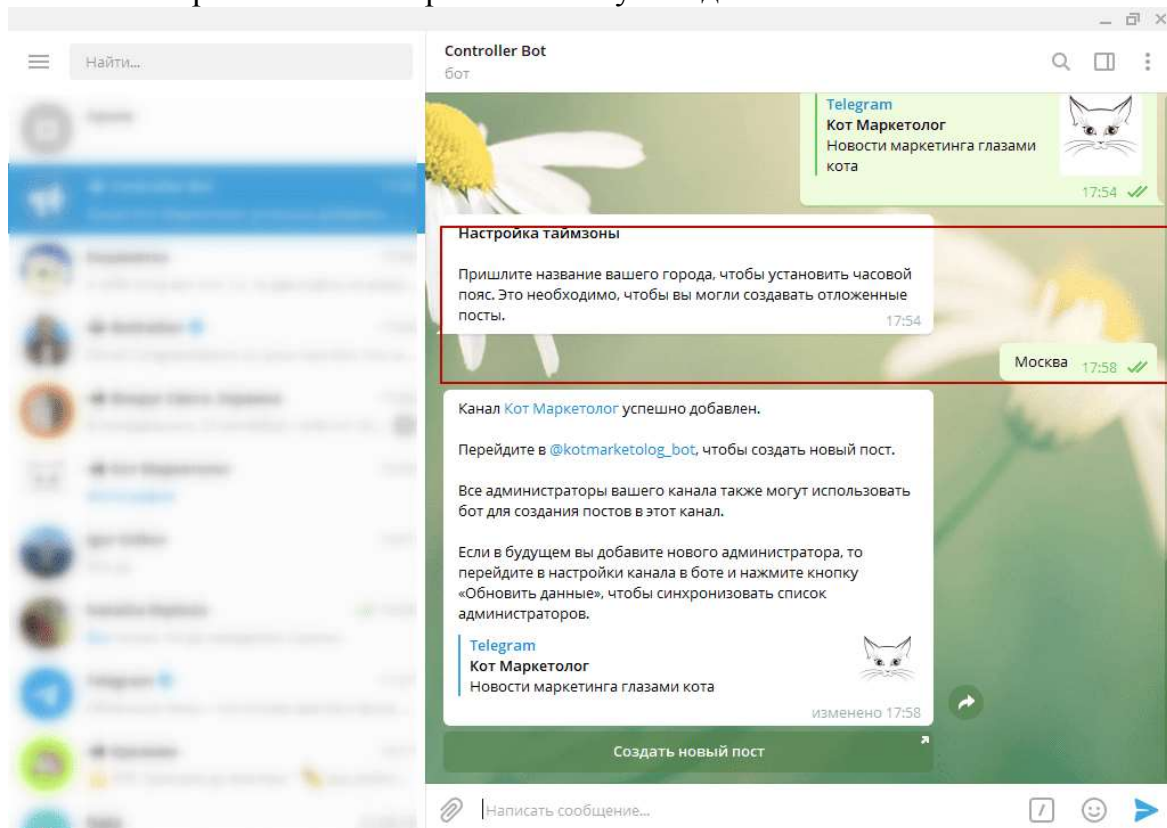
Найти...

Controller Bot
бот

Telegram
Кот Маркетолог
Новости маркетинга глазами кота
17:54

Настройка таймзоны

Пришлите название вашего города, чтобы установить часовой пояс. Это необходимо, чтобы вы могли создавать отложенные посты.
17:54

Москва 17:58

Канал Кот Маркетолог успешно добавлен.

Перейдите в @kotmarketolog_bot, чтобы создать новый пост.

Все администраторы вашего канала также могут использовать бот для создания постов в этот канал.

Если в будущем вы добавите нового администратора, то перейдите в настройки канала в боте и нажмите кнопку «Обновить данные», чтобы синхронизовать список администраторов.

Telegram
Кот Маркетолог
Новости маркетинга глазами кота
изменено 17:58

Создать новый пост

Написать сообщение...